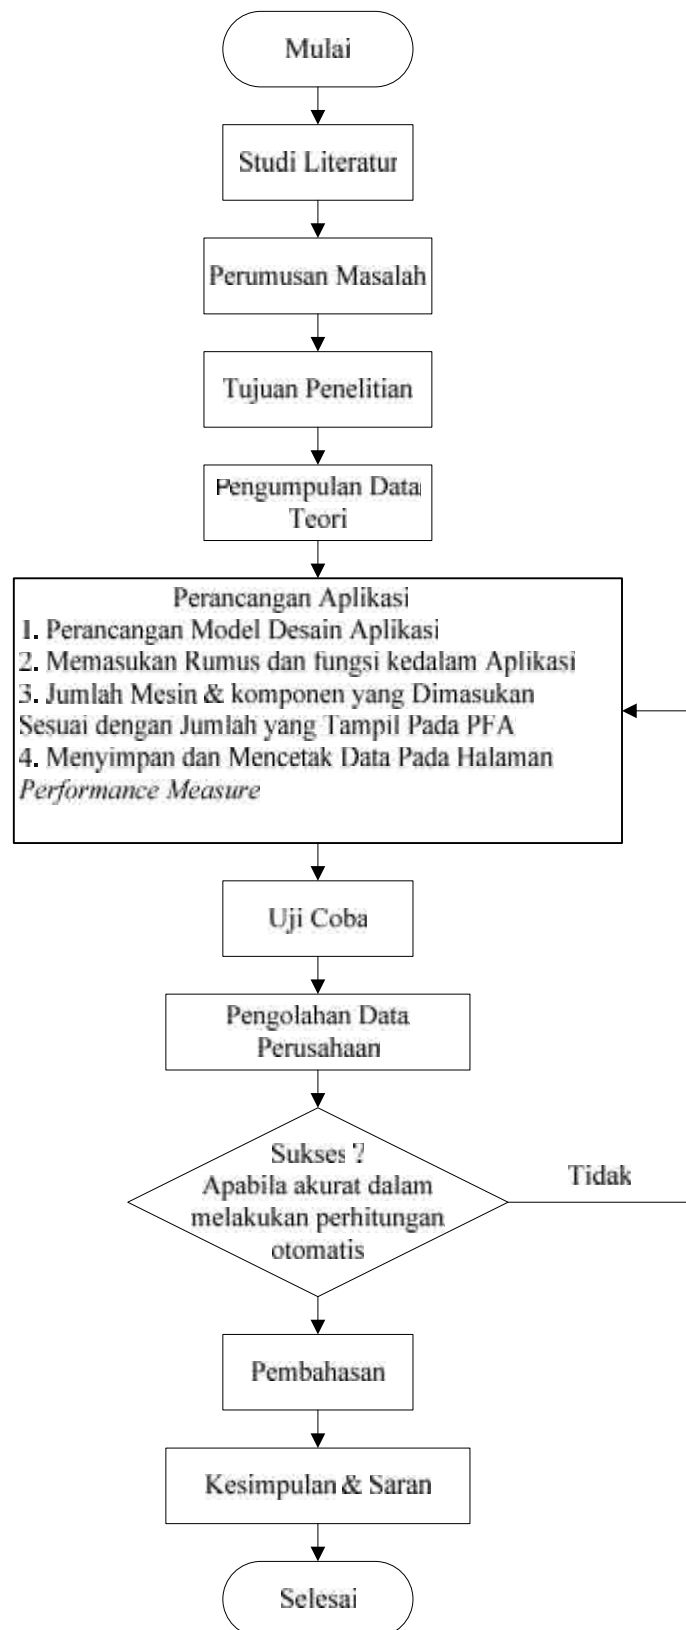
Mulai

Studi Literatur

Perumusan Masalah

Tujuan Penelitian

Pengumpulan Data Teori

Perancangan Aplikasi
1. Perancangan Model Desain Aplikasi
2. Memasukan Rumus dan fungsi kedalam Aplikasi
3. Jumlah Mesin & komponen yang Dimasukan Sesuai dengan Jumlah yang Tampil Pada PFA
4. Menyimpan dan Mencetak Data Pada Halaman *Performance Measure*

Uji Coba

Pengolahan Data Perusahaan

Sukses ?
Apabila akurat dalam melakukan perhitungan otomatis

Tidak

Pembahasan

Kesimpulan & Saran

Selesai